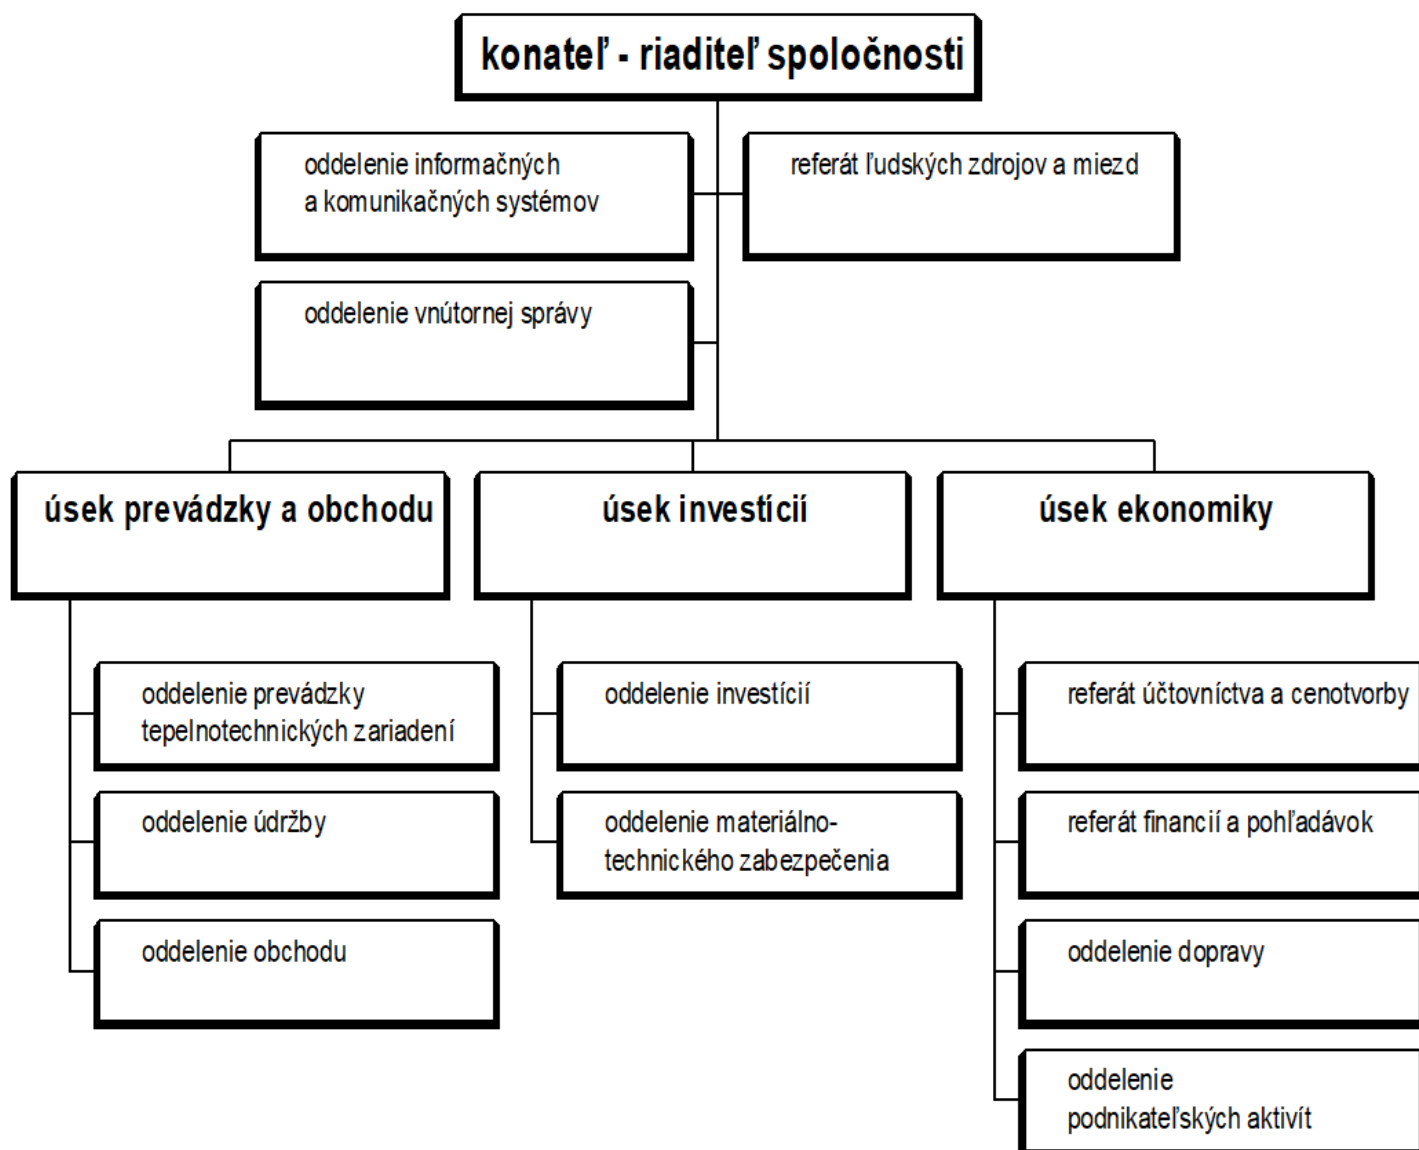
konateľ - riaditeľ spoločnosti

oddelenie informačných a komunikačných systémov

referát ľudských zdrojov a miezd

oddelenie vnútornej správy

úsek prevádzky a obchodu

úsek investícií

úsek ekonomiky

oddelenie prevádzky tepelnotechnických zariadení

oddelenie údržby

oddelenie obchodu

oddelenie investícií

oddelenie materiálno-technického zabezpečenia

referát účtovníctva a cenotvorby

referát financií a pohľadávok

oddelenie dopravy

oddelenie podnikateľských aktivít